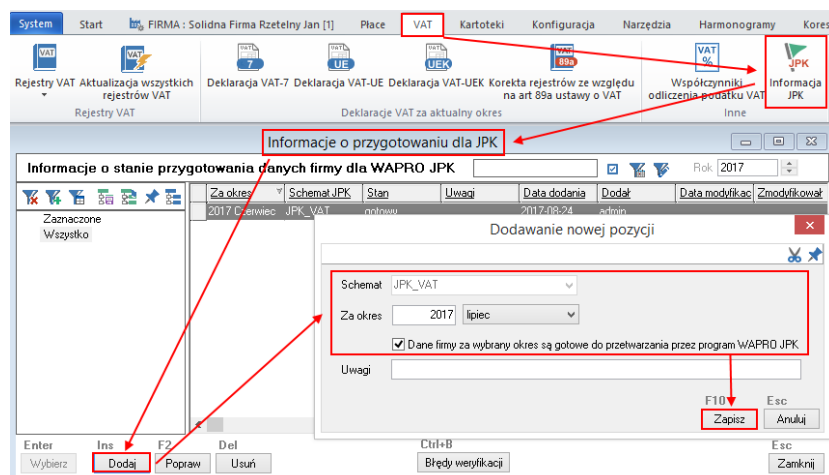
System Start FIRMA : Solidna Firma Rzetelny Jan [1] Płace VAT Kartoteki Konfiguracja Narzędzia Harmonogramy Kore

VAT Rejestry VAT Aktualizacja wszystkich rejestrów VAT
Rejestry VAT

7 Deklaracja VAT-7 UE Deklaracja VAT-UE UEK Deklaracja VAT-UEK 89a Korekta rejestrów ze względu na art 89a ustawy o VAT
Deklaracje VAT za aktualny okres

VAT % Współczynniki odliczenia podatku VAT JPK Informacja JPK
Inne

Informacje o przygotowaniu dla JPK

Informacje o stanie przygotowania danych firmy dla WAPRO JPK Rok 2017

Zaznaczone
Wszystko

| Za okres | Schemat JPK | Stan | Uwagi | Data dodania | Dodał | Data modyfikac | Zmodyfikował |
|---|---|---|---|---|---|---|---|
| 2017 Czerwiec | JPK_VAT | gotowy | | 2017-08-24 | admin | | |

Dodawanie nowej pozycji

Schemat JPK_VAT
Za okres 2017 lipiec
Dane firmy za wybrany okres są gotowe do przetwarzania przez program WAPRO JPK.
Uwagi

F10 Zapisz Esc Anuluj

Enter Wybierz Ins Dodaj F2 Popraw Del Usuń Ctrl+B Błędy weryfikacji Esc Zamknij